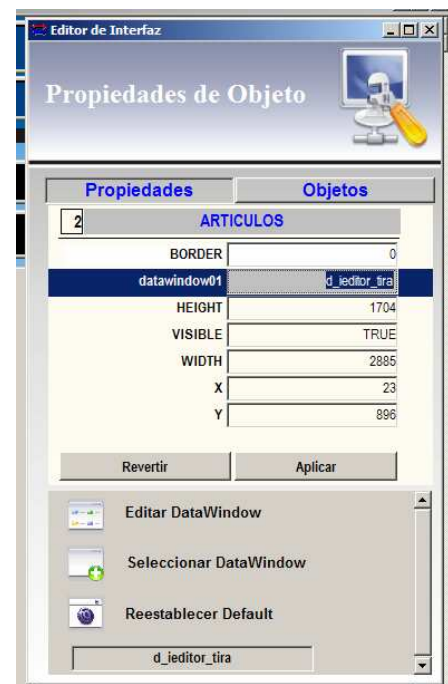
Editor de Interfaz

Propiedades de Objeto

Propiedades | Objetos

2 ARTICULOS

| | |
|---|---|
| BORDER | 0 |
| datawindow01 | d_ieditor_tira |
| HEIGHT | 1704 |
| VISIBLE | TRUE |
| WIDTH | 2885 |
| X | 23 |
| Y | 896 |

Revertir Aplicar

Editar DataWindow

Seleccionar DataWindow

Reestablecer Default

d_ieditor_tira